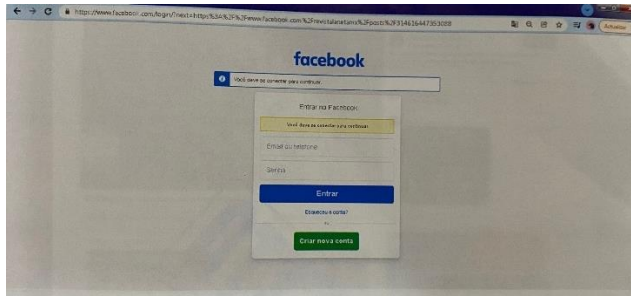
https://www.facebook.com/login/?next=https%3A%2F%2Fwww.facebook.com%2Frevistaisetans%2Fposts%2F314636447353088

Atualizar

facebook

Você deve se conectar para continuar.

Entrar no Facebook

Você deve se conectar para continuar.

Email ou telefone

Senha

Entrar

Esqueceu a conta?

ou

Criar nova conta